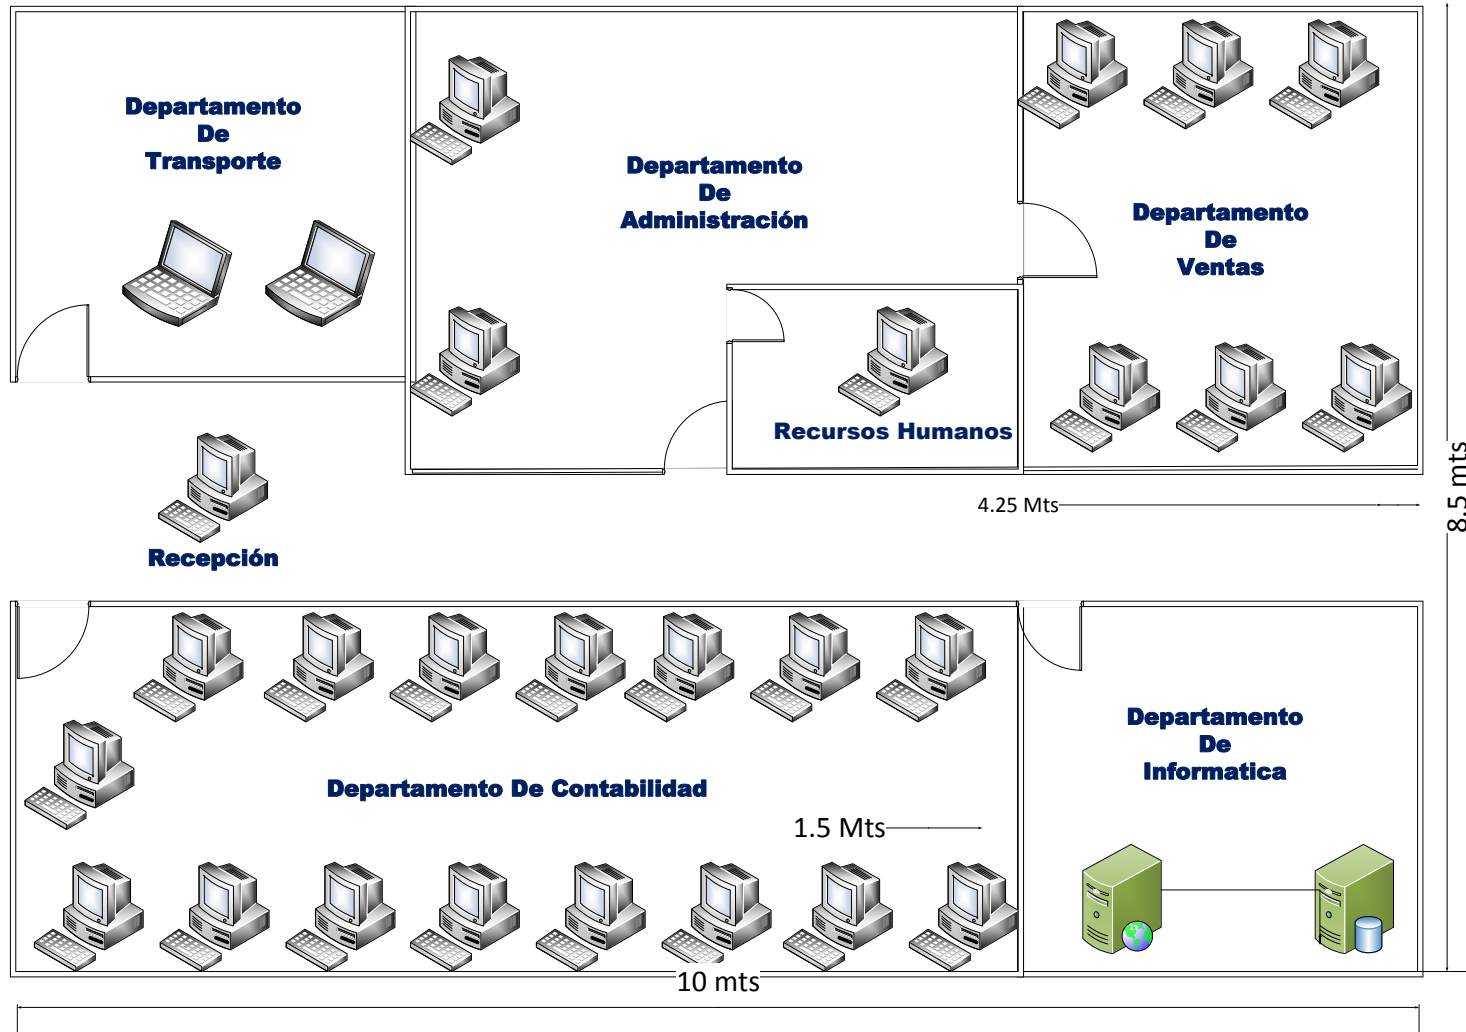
Departamento
De
Transporte

Departamento
De
Administración

Departamento
De
Ventas

Recursos Humanos

4.25 Mts

8.5 mts

Recepción

Departamento De Contabilidad

1.5 Mts

Departamento
De
Informatica

10 mts